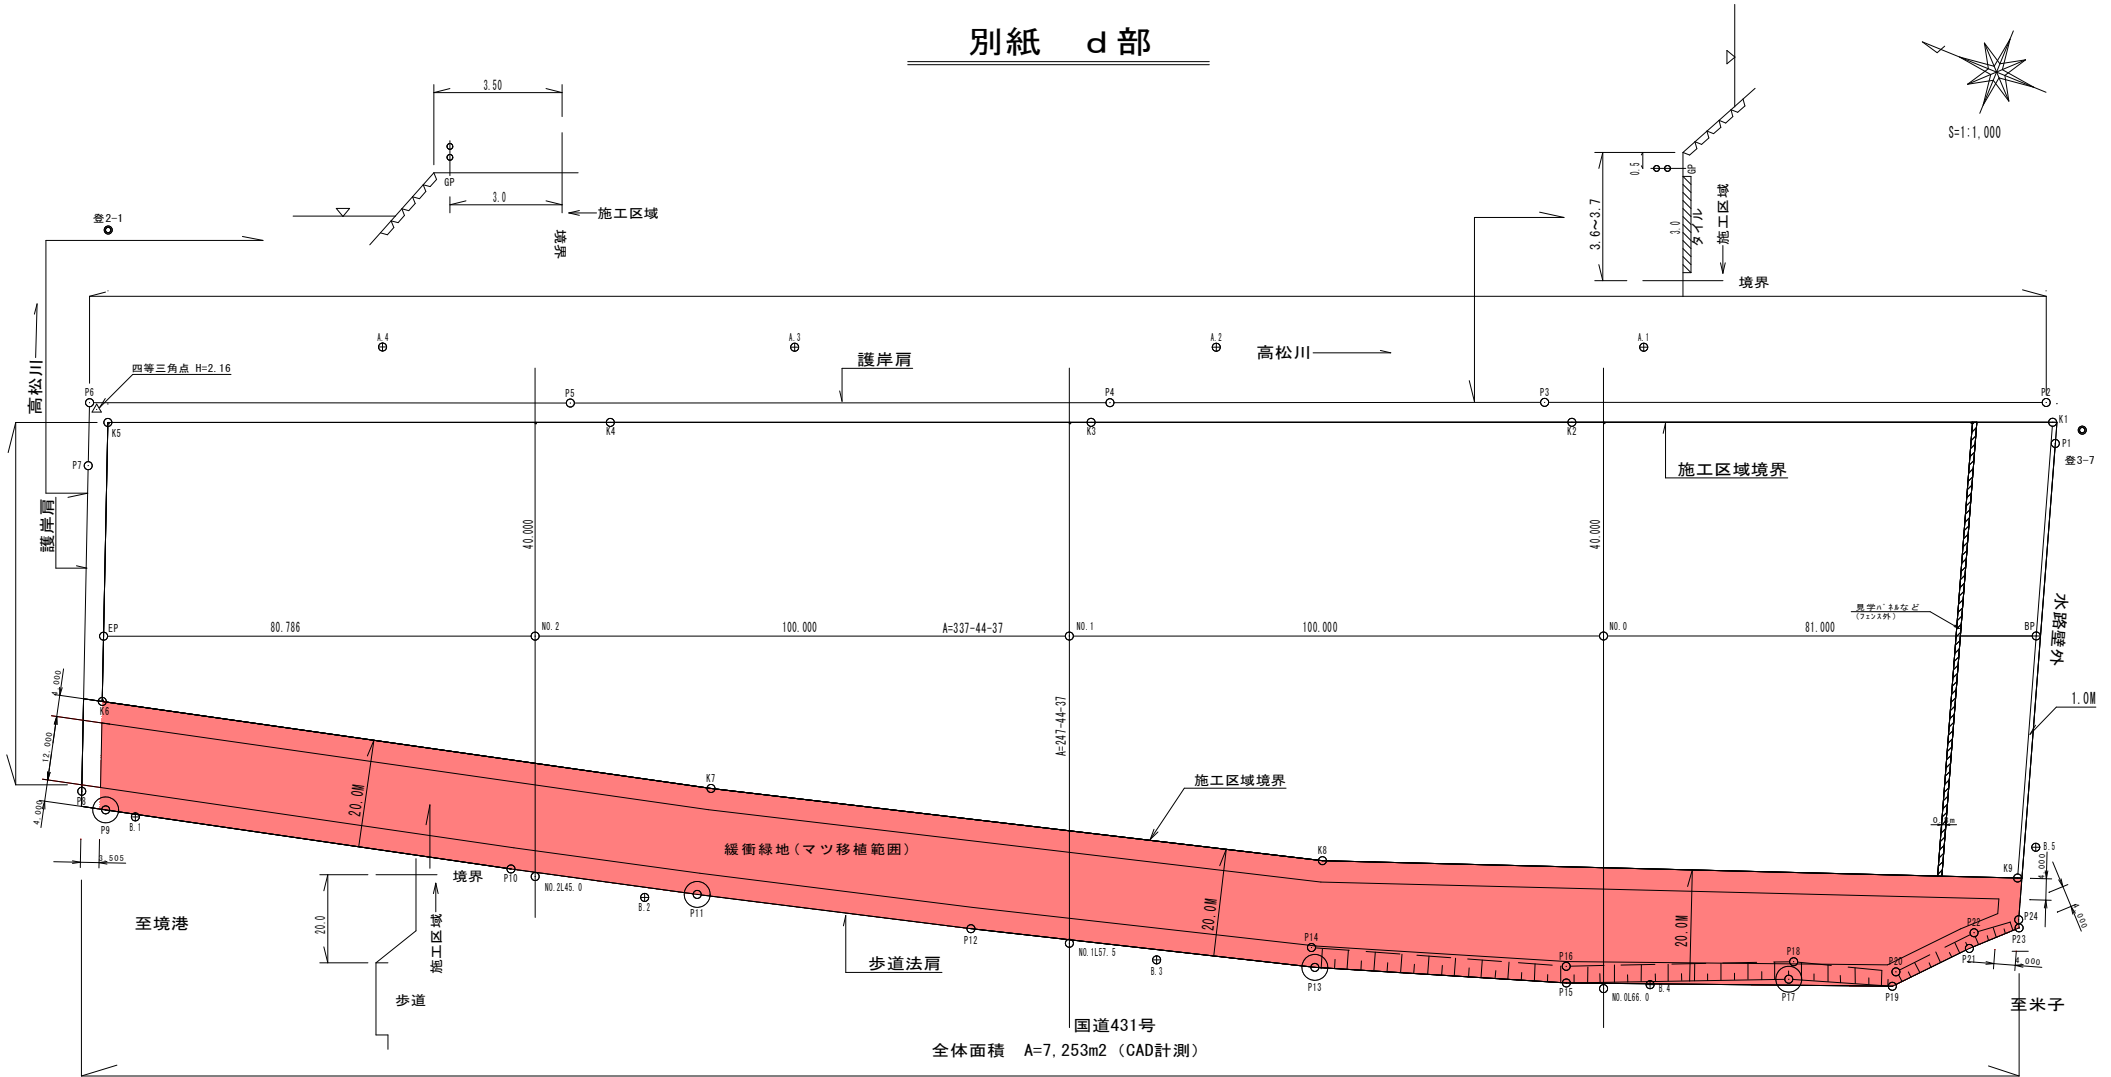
別紙　d 部

S=1:1,000

3.50
GP
3.0
施工区域
境界

0.5
GP
3.6~3.7
3.0
タイル
施工区域
境界

登2-1

A.4
A.3
A.2
A.1
護岸肩
高松川
四等三角点 H=2.16
P6
P5
P4
P3
P2
K5
K4
K3
K2
K1
P1
登3-7
P7
施工区域境界
高松川
護岸肩
40.000
40.000
EP
80.786
NO.2
100.000
A=337-44-37
NO.1
100.000
NO.0
81.000
BP
見学パネルなど (フェンス外)
水路壁外
1.0M
4.000
12.000
4.000
K6
P8
P9
B.1
8.505
20.0M
K7
A=247-44-37
施工区域境界
緩衝緑地（マツ移植範囲）
K8
20.0M
20.0M
0.4m
K9
B.5
4.000
P24
4.000
P22
P23
P21
4.000
境界
P10
NO.2L45.0
B.2
P11
P12
NO.1L57.5
B.3
P14
P13
P16
P15
NO.0L66.0
B.4
P18
P17
P20
P19
20.0
施工区域
歩道法肩
至境港
歩道
至米子
国道431号
全体面積　A=7,253m2（CAD計測）